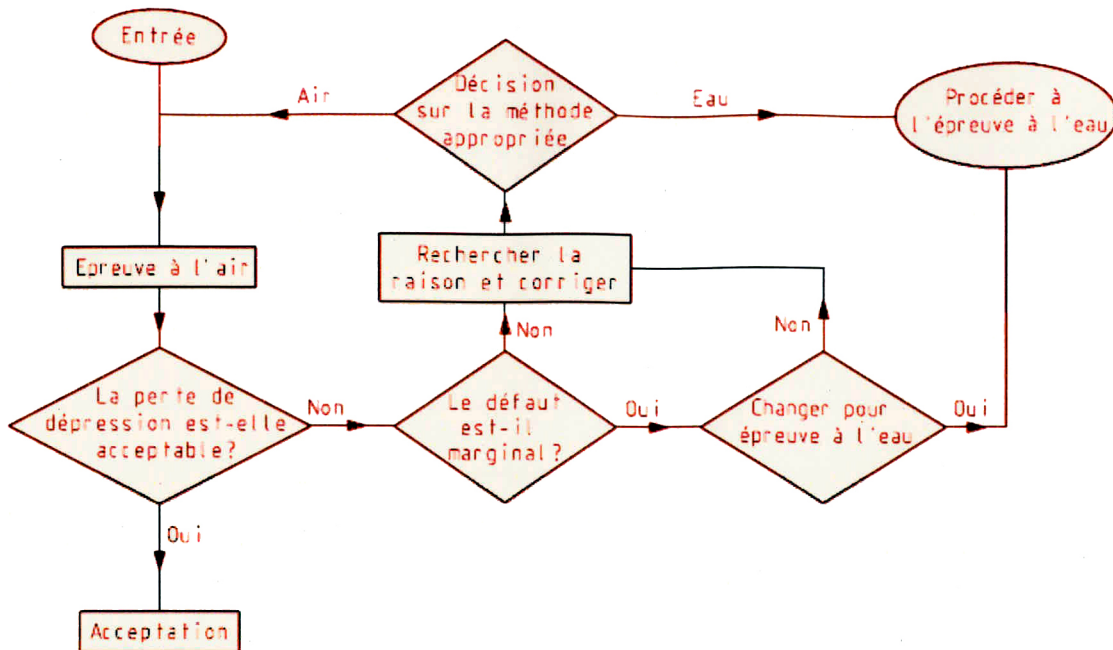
Entrée

Décision sur la méthode appropriée

Air

Eau

Procéder à l'épreuve à l'eau

Epreuve à l'air

Rechercher la raison et corriger

Non

Non

La perte de dépression est-elle acceptable?

Non

Le défaut est-il marginal?

Oui

Changer pour épreuve à l'eau

Oui

Oui

Acceptation